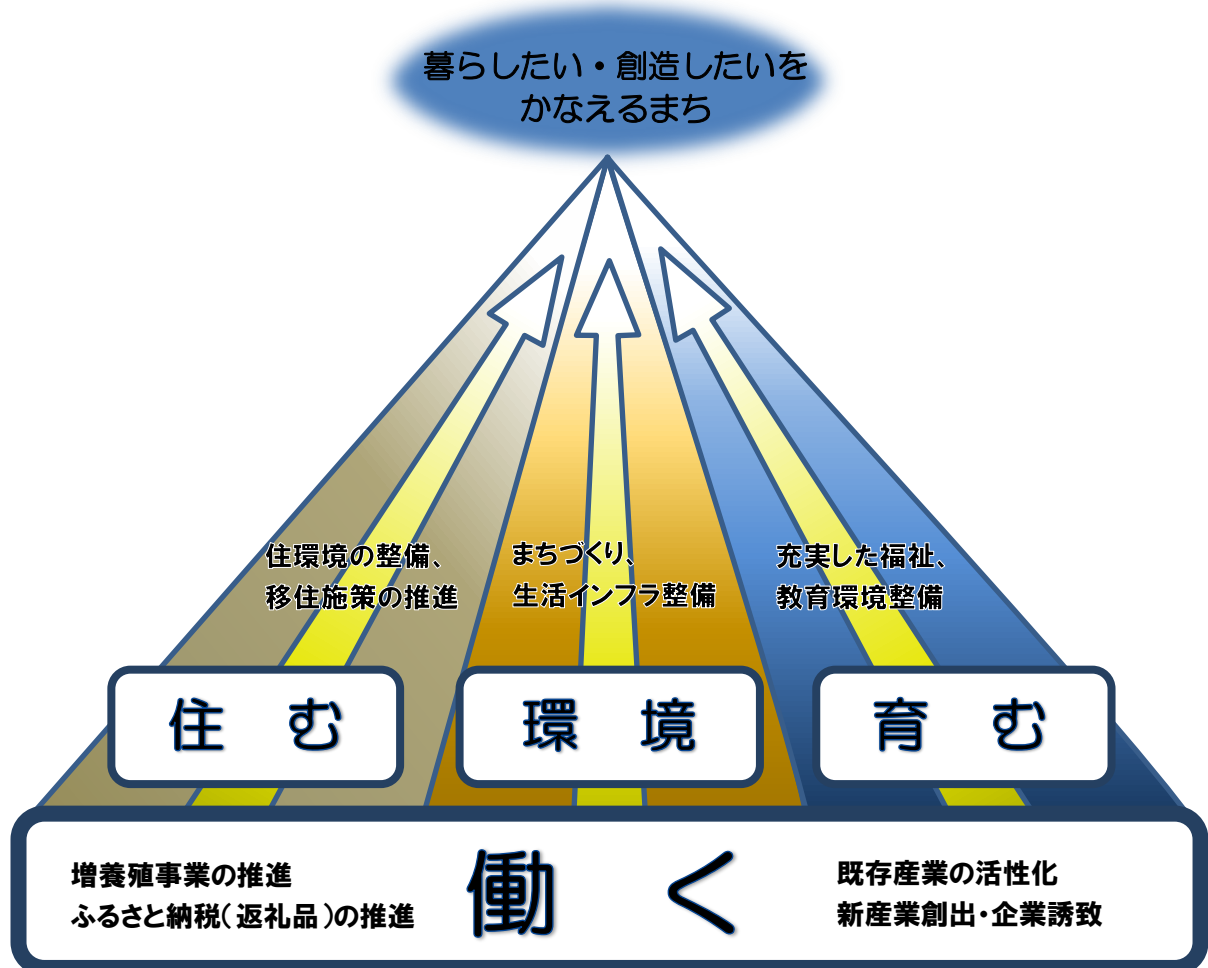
暮らしたい・創造したいをかなえるまち

住環境の整備、移住施策の推進

まちづくり、生活インフラ整備

充実した福祉、教育環境整備

住　む

環　境

育　む

増養殖事業の推進
ふるさと納税（返礼品）の推進

働　く

既存産業の活性化
新産業創出・企業誘致